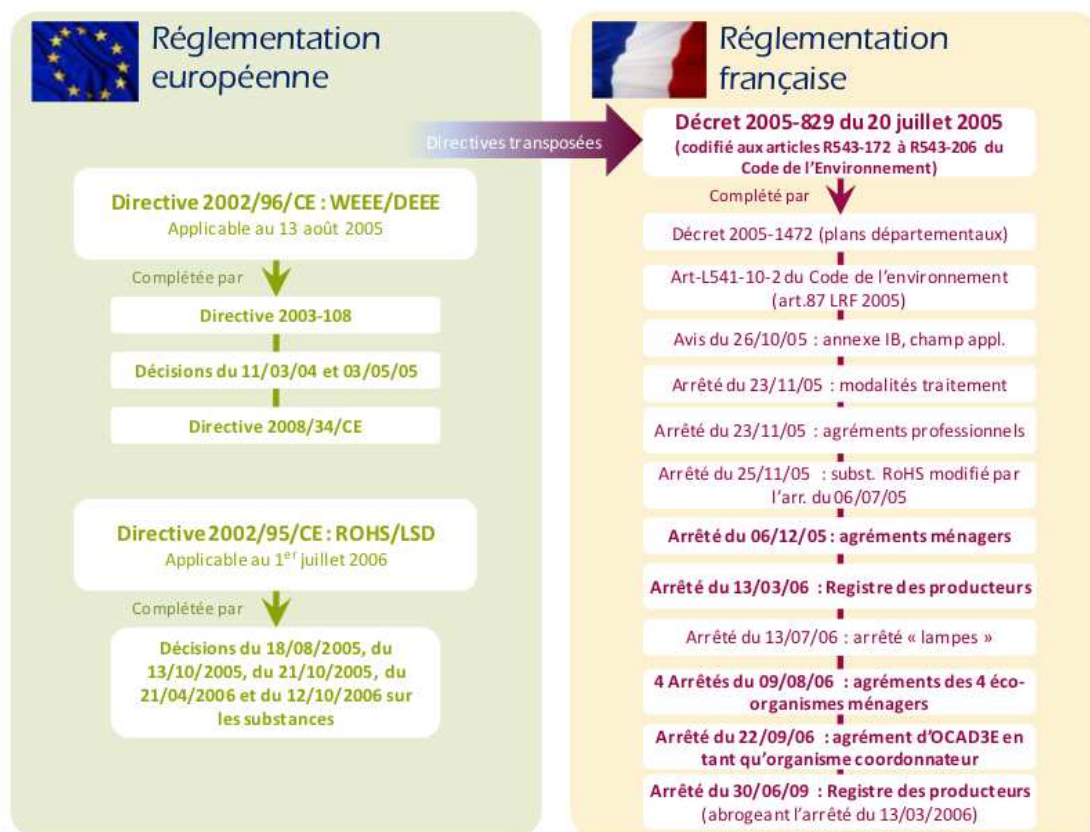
Réglementation européenne

Directive 2002/96/CE : WEEE/DEEE
Applicable au 13 août 2005

Complétée par

Directive 2003-108

Décisions du 11/03/04 et 03/05/05

Directive 2008/34/CE

Directive 2002/95/CE : ROHS/LSD
Applicable au 1$^{er}$ juillet 2006

Complétée par

Décisions du 18/08/2005, du 13/10/2005, du 21/10/2005, du 21/04/2006 et du 12/10/2006 sur les substances

Directives transposées

Réglementation française

Décret 2005-829 du 20 juillet 2005
(codifié aux articles R543-172 à R543-206 du Code de l'Environnement)

Complété par

Décret 2005-1472 (plans départementaux)

Art-L541-10-2 du Code de l'environnement (art.87 LRF 2005)

Avis du 26/10/05 : annexe IB, champ appl.

Arrêté du 23/11/05 : modalités traitement

Arrêté du 23/11/05 : agréments professionnels

Arrêté du 25/11/05 : subst. RoHS modifié par l'arr. du 06/07/05

Arrêté du 06/12/05 : agréments ménagers

Arrêté du 13/03/06 : Registre des producteurs

Arrêté du 13/07/06 : arrêté « lampes »

4 Arrêtés du 09/08/06 : agréments des 4 éco-organismes ménagers

Arrêté du 22/09/06 : agrément d'OCAD3E en tant qu'organisme coordonnateur

Arrêté du 30/06/09 : Registre des producteurs
(abrogeant l'arrêté du 13/03/2006)